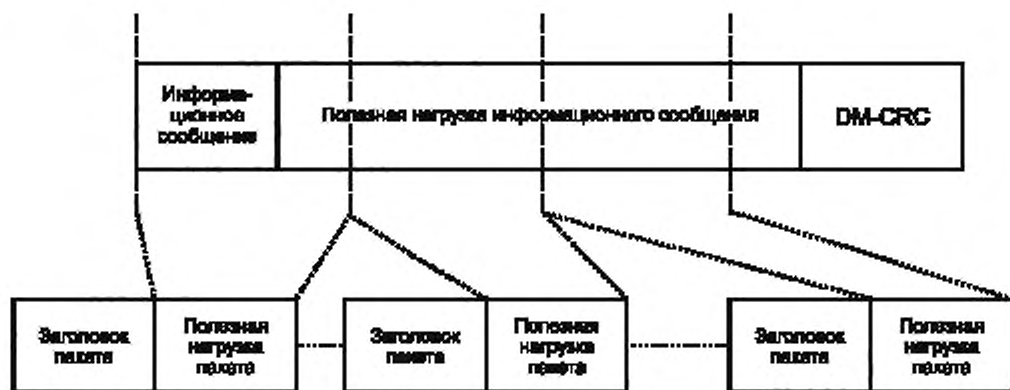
Информационное сообщение

Полезная нагрузка информационного сообщения

DM-CRC

Заголовок пакета

Полезная нагрузка пакета

Заголовок пакета

Полезная нагрузка пакета

Заголовок пакета

Полезная нагрузка пакета